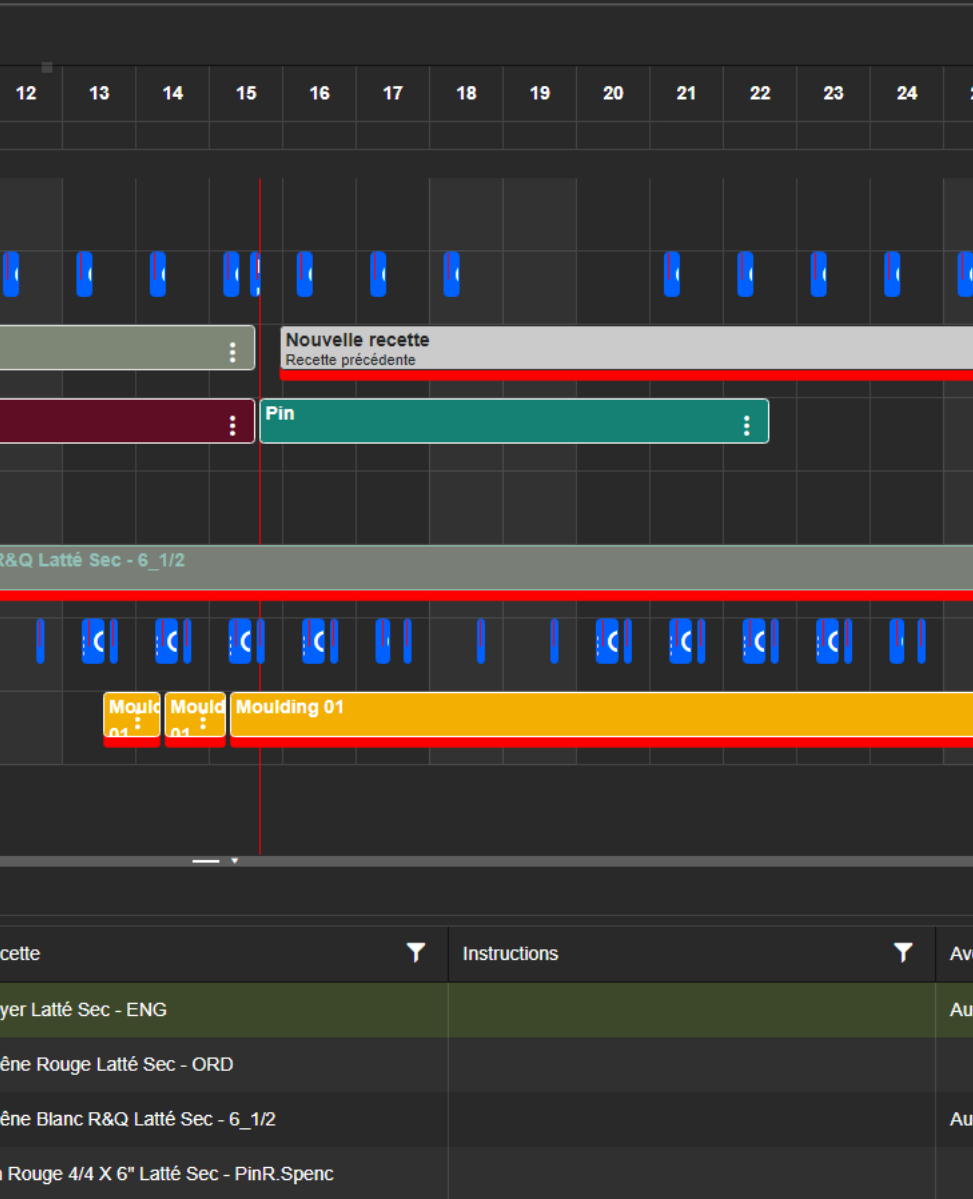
12 13 14 15 16 17 18 19 20 21 22 23 24

Nouvelle recette
Recette précédente

Pin

R&Q Latté Sec - 6_1/2

Mould 01
Mould 01
Moulding 01

ecette | Instructions | Av
yer Latté Sec - ENG | | Au
êne Rouge Latté Sec - ORD | |
êne Blanc R&Q Latté Sec - 6_1/2 | | Au
n Rouge 4/4 X 6" Latté Sec - PinR.Spenc | |